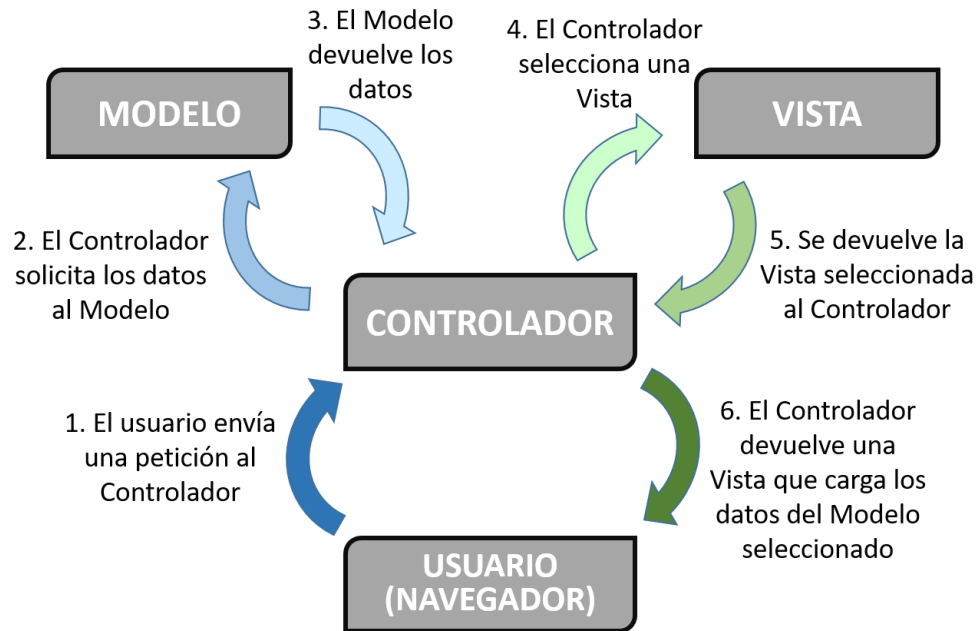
3. El Modelo devuelve los datos

4. El Controlador selecciona una Vista

MODELO

VISTA

2. El Controlador solicita los datos al Modelo

CONTROLADOR

5. Se devuelve la Vista seleccionada al Controlador

1. El usuario envía una petición al Controlador

6. El Controlador devuelve una Vista que carga los datos del Modelo seleccionado

USUARIO (NAVEGADOR)